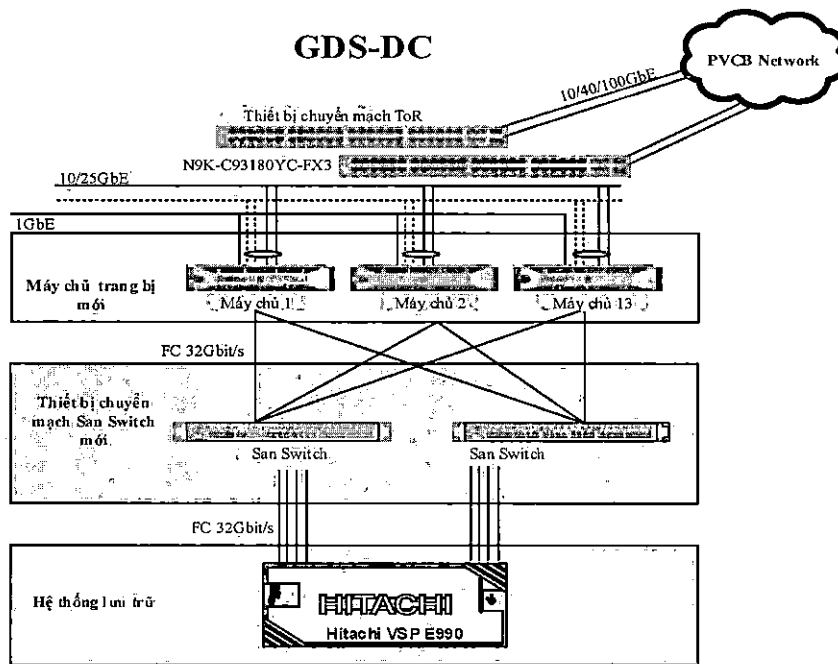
GDS-DC

PVCB Network

10/40/100GbE

Thiết bị chuyển mạch ToR

N9K-C93180YC-FX3

10/25GbE

1GbE

Máy chủ trang bị mới

Máy chủ 1

Máy chủ 2

Máy chủ 13

FC 32Gbit/s

Thiết bị chuyển mạch San Switch mới

San Switch

San Switch

FC 32Gbit/s

Hệ thống lưu trữ

HITACHI

Hitachi VSP E990